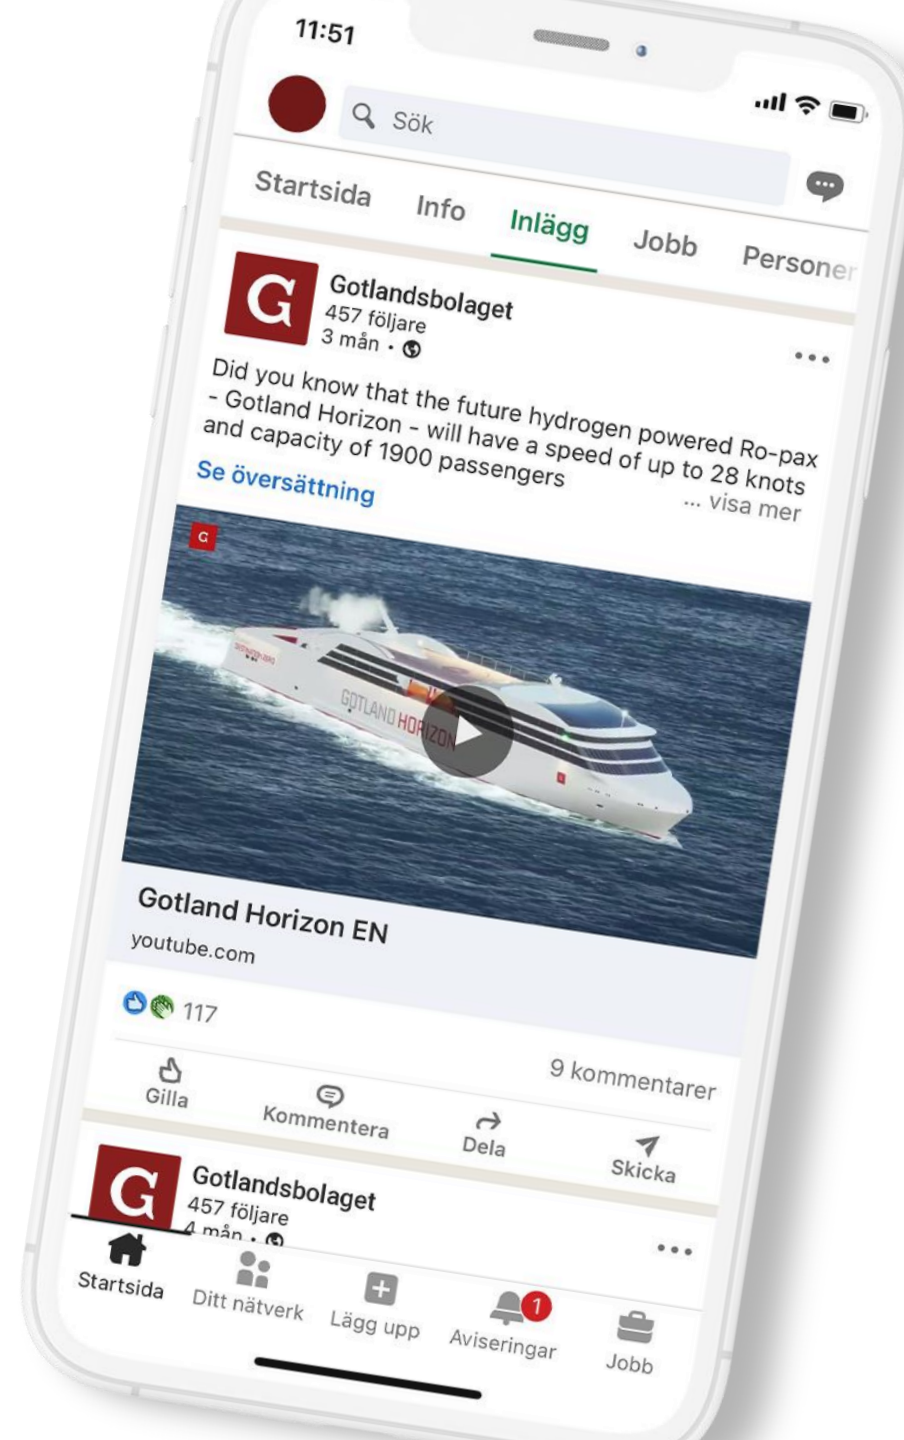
11:51

Sök

Startsida Info Inlägg Jobb Personer

G

Gotlandsbolaget
457 följare
3 mån •

Did you know that the future hydrogen powered Ro-pax - Gotland Horizon - will have a speed of up to 28 knots and capacity of 1900 passengers
Se översättning
... visa mer

G

GOTLAND HORIZON

Gotland Horizon EN
youtube.com

117

9 kommentarer

Gilla
Kommentera
Dela
Skicka

G

Gotlandsbolaget
457 följare
4 mån •

Startsida
Ditt nätverk
Lägg upp
1
Aviseringar
Jobb